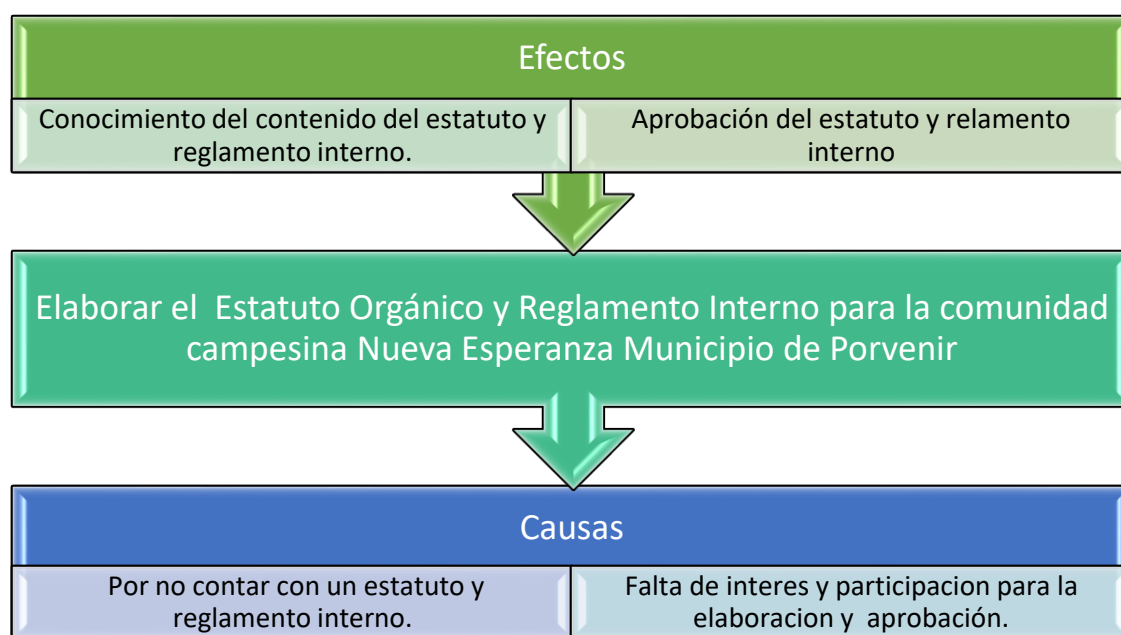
Efectos

Conocimiento del contenido del estatuto y reglamento interno.

Aprobación del estatuto y relamento interno

Elaborar el Estatuto Orgánico y Reglamento Interno para la comunidad campesina Nueva Esperanza Municipio de Porvenir

Causas

Por no contar con un estatuto y reglamento interno.

Falta de interes y participacion para la elaboracion y aprobación.